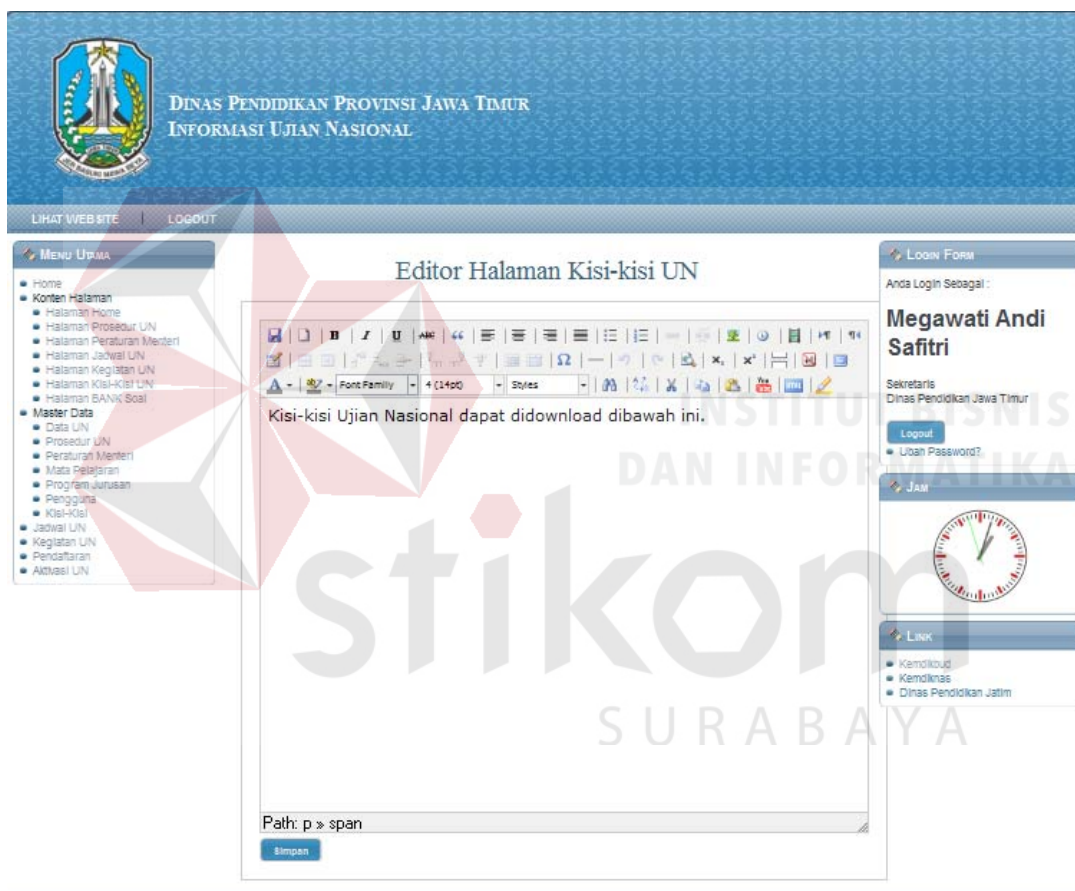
DINAS PENDIDIKAN PROVINSI JAWA TIMUR
INFORMASI UJIAN NASIONAL

LIHAT WEBSITE | LOGOUT

MENU UTAMA
- Home
- Konten Halaman
  - Halaman Home
  - Halaman Prosedur UN
  - Halaman Peraturan Menteri
  - Halaman Jadwal UN
  - Halaman Kegiatan UN
  - Halaman Kisi-Kisi UN
  - Halaman BANK Soal
- Master Data
  - Data UN
  - Prosedur UN
  - Peraturan Menteri
  - Mata Pelajaran
  - Program Jurusan
  - Pengguna
  - Kisi-Kisi
- Jadwal UN
- Kegiatan UN
- Pendaftaran
- Aktivasi UN

Editor Halaman Kisi-kisi UN

Font Family | 4 (14pt) | Styles

Kisi-kisi Ujian Nasional dapat didownload dibawah ini.

Path: p » span

Simpan

LOGIN FORM
Anda Login Sebagai :
Megawati Andi Safitri
Sekretaris
Dinas Pendidikan Jawa Timur
Logout
- Ubah Password?

JAM

LINK
- Kemdikbud
- Kemdiknas
- Dinas Pendidikan Jatim

INSTITUT BISNIS
DAN INFORMATIKA
stikom
SURABAYA